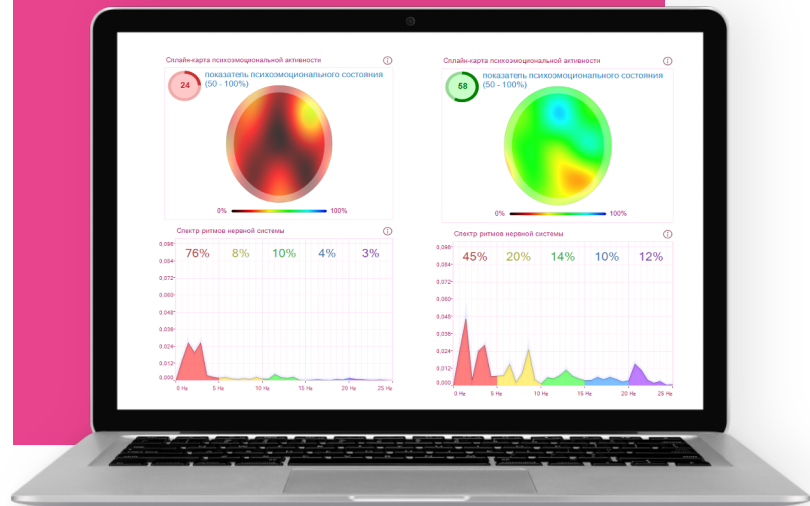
Сплайн-карта психоэмоциональной активности

24

показатель психоэмоционального состояния (50 - 100%)

0%

100%

Спектр ритмов нервной системы

0.096

0.084

0.072

0.060

0.048

0.036

0.024

0.012

0.000

76%

8%

10%

4%

3%

0 Hz

5 Hz

10 Hz

15 Hz

20 Hz

25 Hz

Сплайн-карта психоэмоциональной активности

58

показатель психоэмоционального состояния (50 - 100%)

0%

100%

Спектр ритмов нервной системы

0.096

0.084

0.072

0.060

0.048

0.036

0.024

0.012

0.000

45%

20%

14%

10%

12%

0 Hz

5 Hz

10 Hz

15 Hz

20 Hz

25 Hz